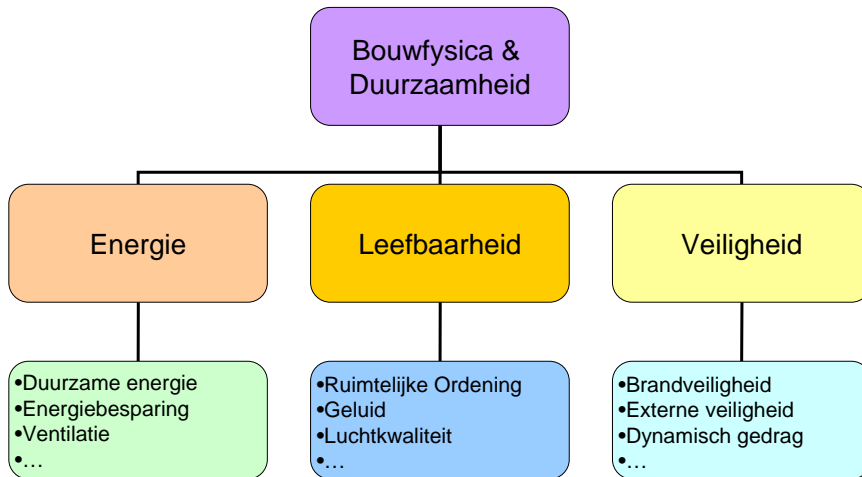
Bouwfysica & Duurzaamheid

Energie

Leefbaarheid

Veiligheid

•Duurzame energie
•Energiebesparing
•Ventilatie
•…

•Ruimtelijke Ordening
•Geluid
•Luchtkwaliteit
•…

•Brandveiligheid
•Externe veiligheid
•Dynamisch gedrag
•…